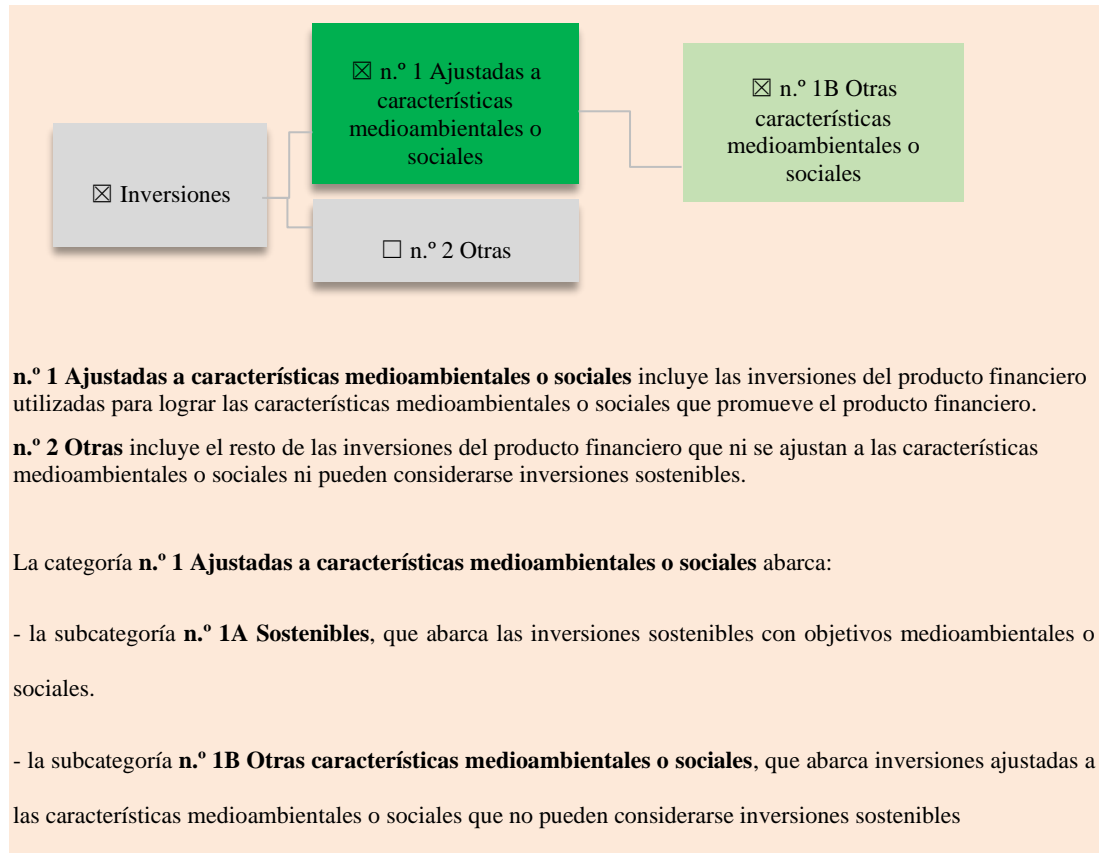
☒ Inversiones

☒ n.º 1 Ajustadas a características medioambientales o sociales

☐ n.º 2 Otras

☒ n.º 1B Otras características medioambientales o sociales

**n.º 1 Ajustadas a características medioambientales o sociales** incluye las inversiones del producto financiero utilizadas para lograr las características medioambientales o sociales que promueve el producto financiero.

**n.º 2 Otras** incluye el resto de las inversiones del producto financiero que ni se ajustan a las características medioambientales o sociales ni pueden considerarse inversiones sostenibles.

La categoría **n.º 1 Ajustadas a características medioambientales o sociales** abarca:

- la subcategoría **n.º 1A Sostenibles**, que abarca las inversiones sostenibles con objetivos medioambientales o sociales.

- la subcategoría **n.º 1B Otras características medioambientales o sociales**, que abarca inversiones ajustadas a las características medioambientales o sociales que no pueden considerarse inversiones sostenibles